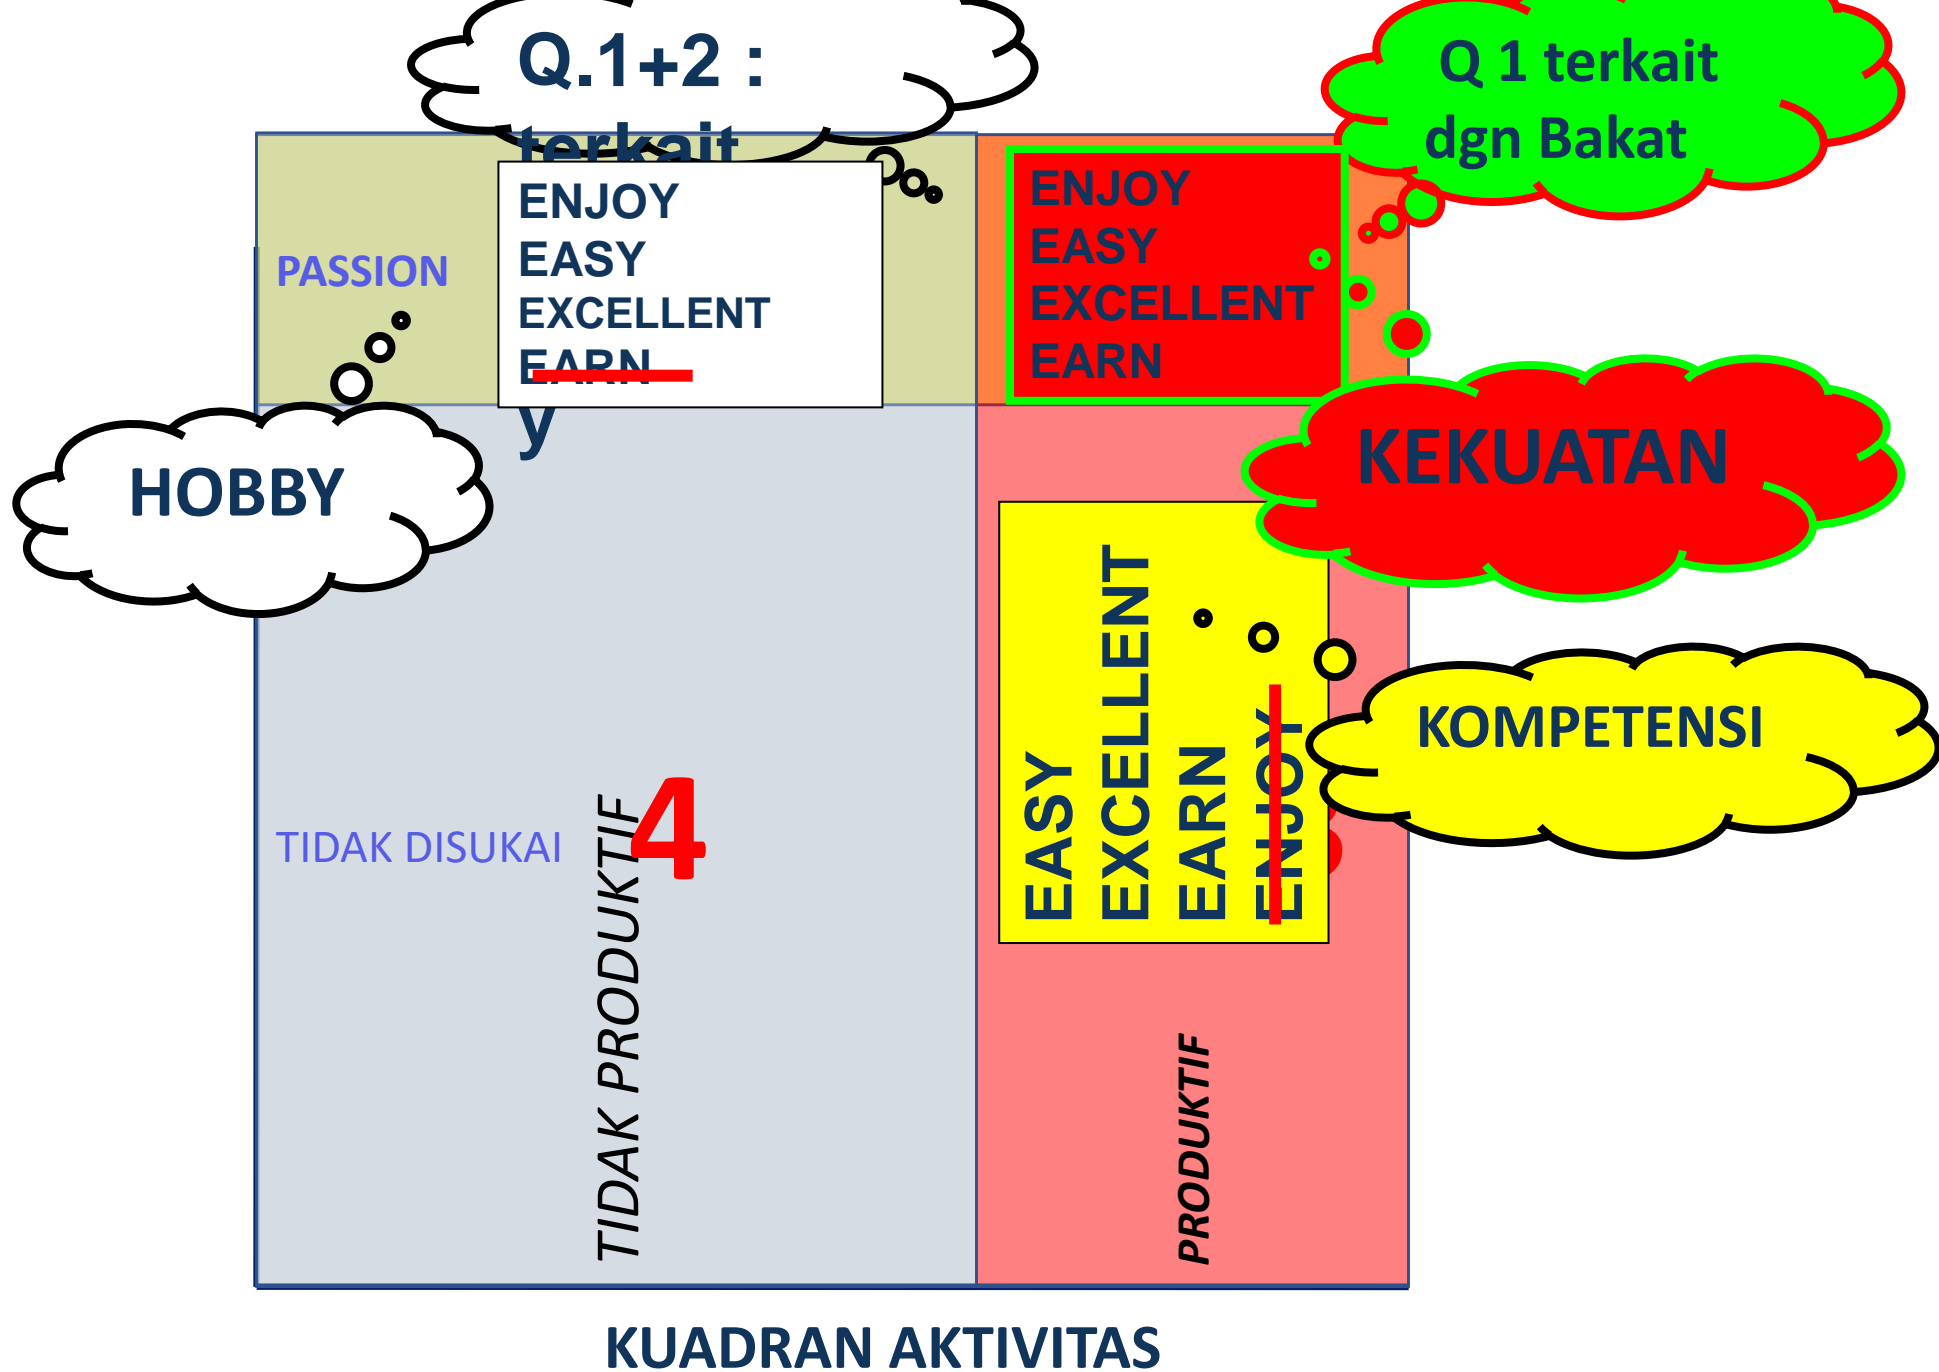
Q.1+2 : terkait

Q 1 terkait dgn Bakat

PASSION

ENJOY
EASY
EXCELLENT
EARN
y

ENJOY
EASY
EXCELLENT
EARN

HOBBY

KEKUATAN

EASY
EXCELLENT
EARN
ENJOY

KOMPETENSI

TIDAK DISUKAI

TIDAK PRODUKTIF

4

PRODUKTIF

KUADRAN AKTIVITAS